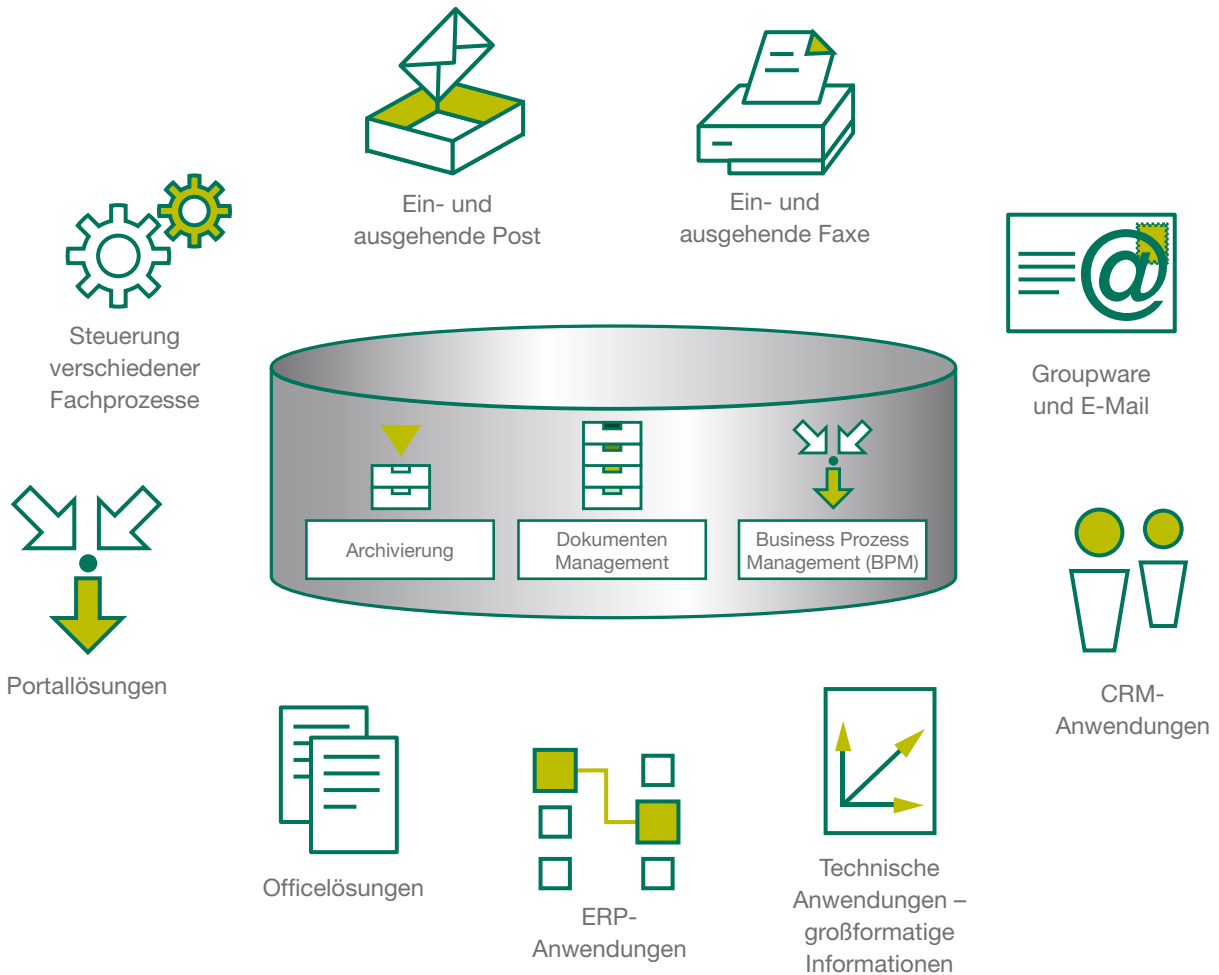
Ein- und ausgehende Post

Ein- und ausgehende Faxe

Steuerung verschiedener Fachprozesse

Groupware und E-Mail

Archivierung

Dokumenten Management

Business Prozess Management (BPM)

Portallösungen

CRM-Anwendungen

Officelösungen

ERP-Anwendungen

Technische Anwendungen – großformatige Informationen